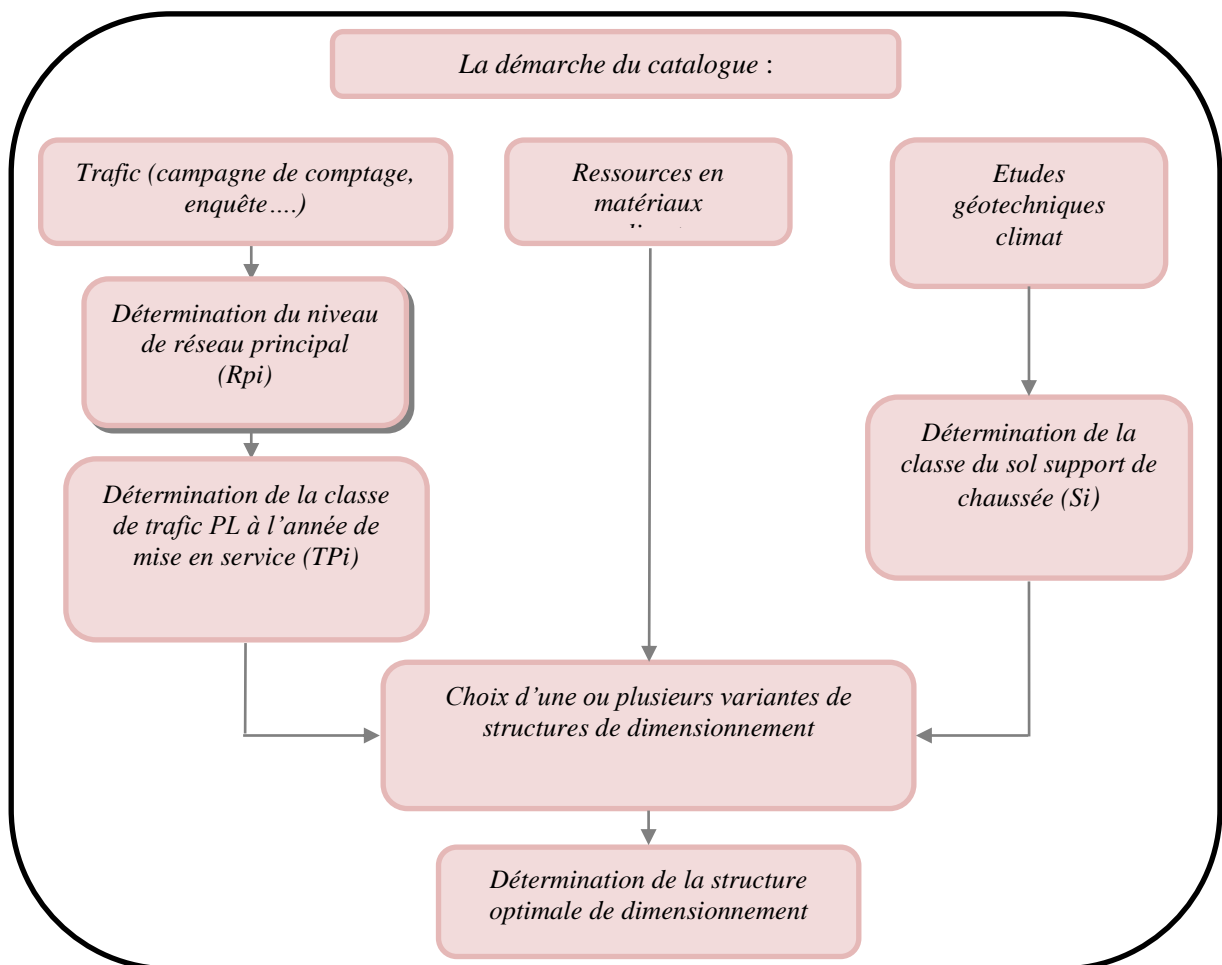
La démarche du catalogue :

Trafic (campagne de comptage, enquête….)

Ressources en matériaux
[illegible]

Etudes géotechniques climat

Détermination du niveau de réseau principal (Rpi)

Détermination de la classe de trafic PL à l'année de mise en service (TPi)

Détermination de la classe du sol support de chaussée (Si)

Choix d'une ou plusieurs variantes de structures de dimensionnement

Détermination de la structure optimale de dimensionnement